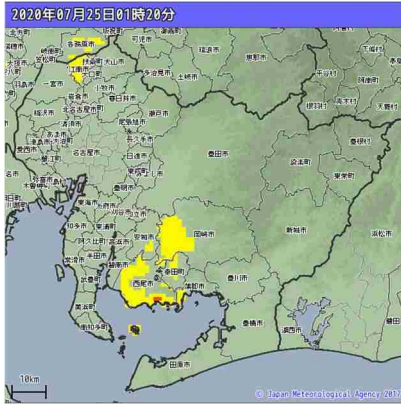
2020年07月25日01時20分

各務原市
岐阜市
大垣市
羽島市
一宮市
江南市
犬山市
小牧市
春日井市
稲沢市
清須市
北名古屋市
あま市
津島市
愛西市
名古屋市
日進市
豊明市
長久手市
尾張旭市
瀬戸市
豊田市
東郷町
みよし市
知立市
刈谷市
安城市
岡崎市
大府市
東浦町
知多市
半田市
阿久比町
常滑市
武豊町
美浜町
南知多町
高浜市
碧南市
西尾市
幸田町
蒲郡市
豊川市
豊橋市
新城市
設楽町
東栄町
豊根村
浜松市
湖西市
田原市
多治見市
土岐市
瑞浪市
恵那市
中津川市
可児市
美濃加茂市
関市
桑名市
四日市市
鈴鹿市
天竜区
10km
© Japan Meteorological Agency 2017